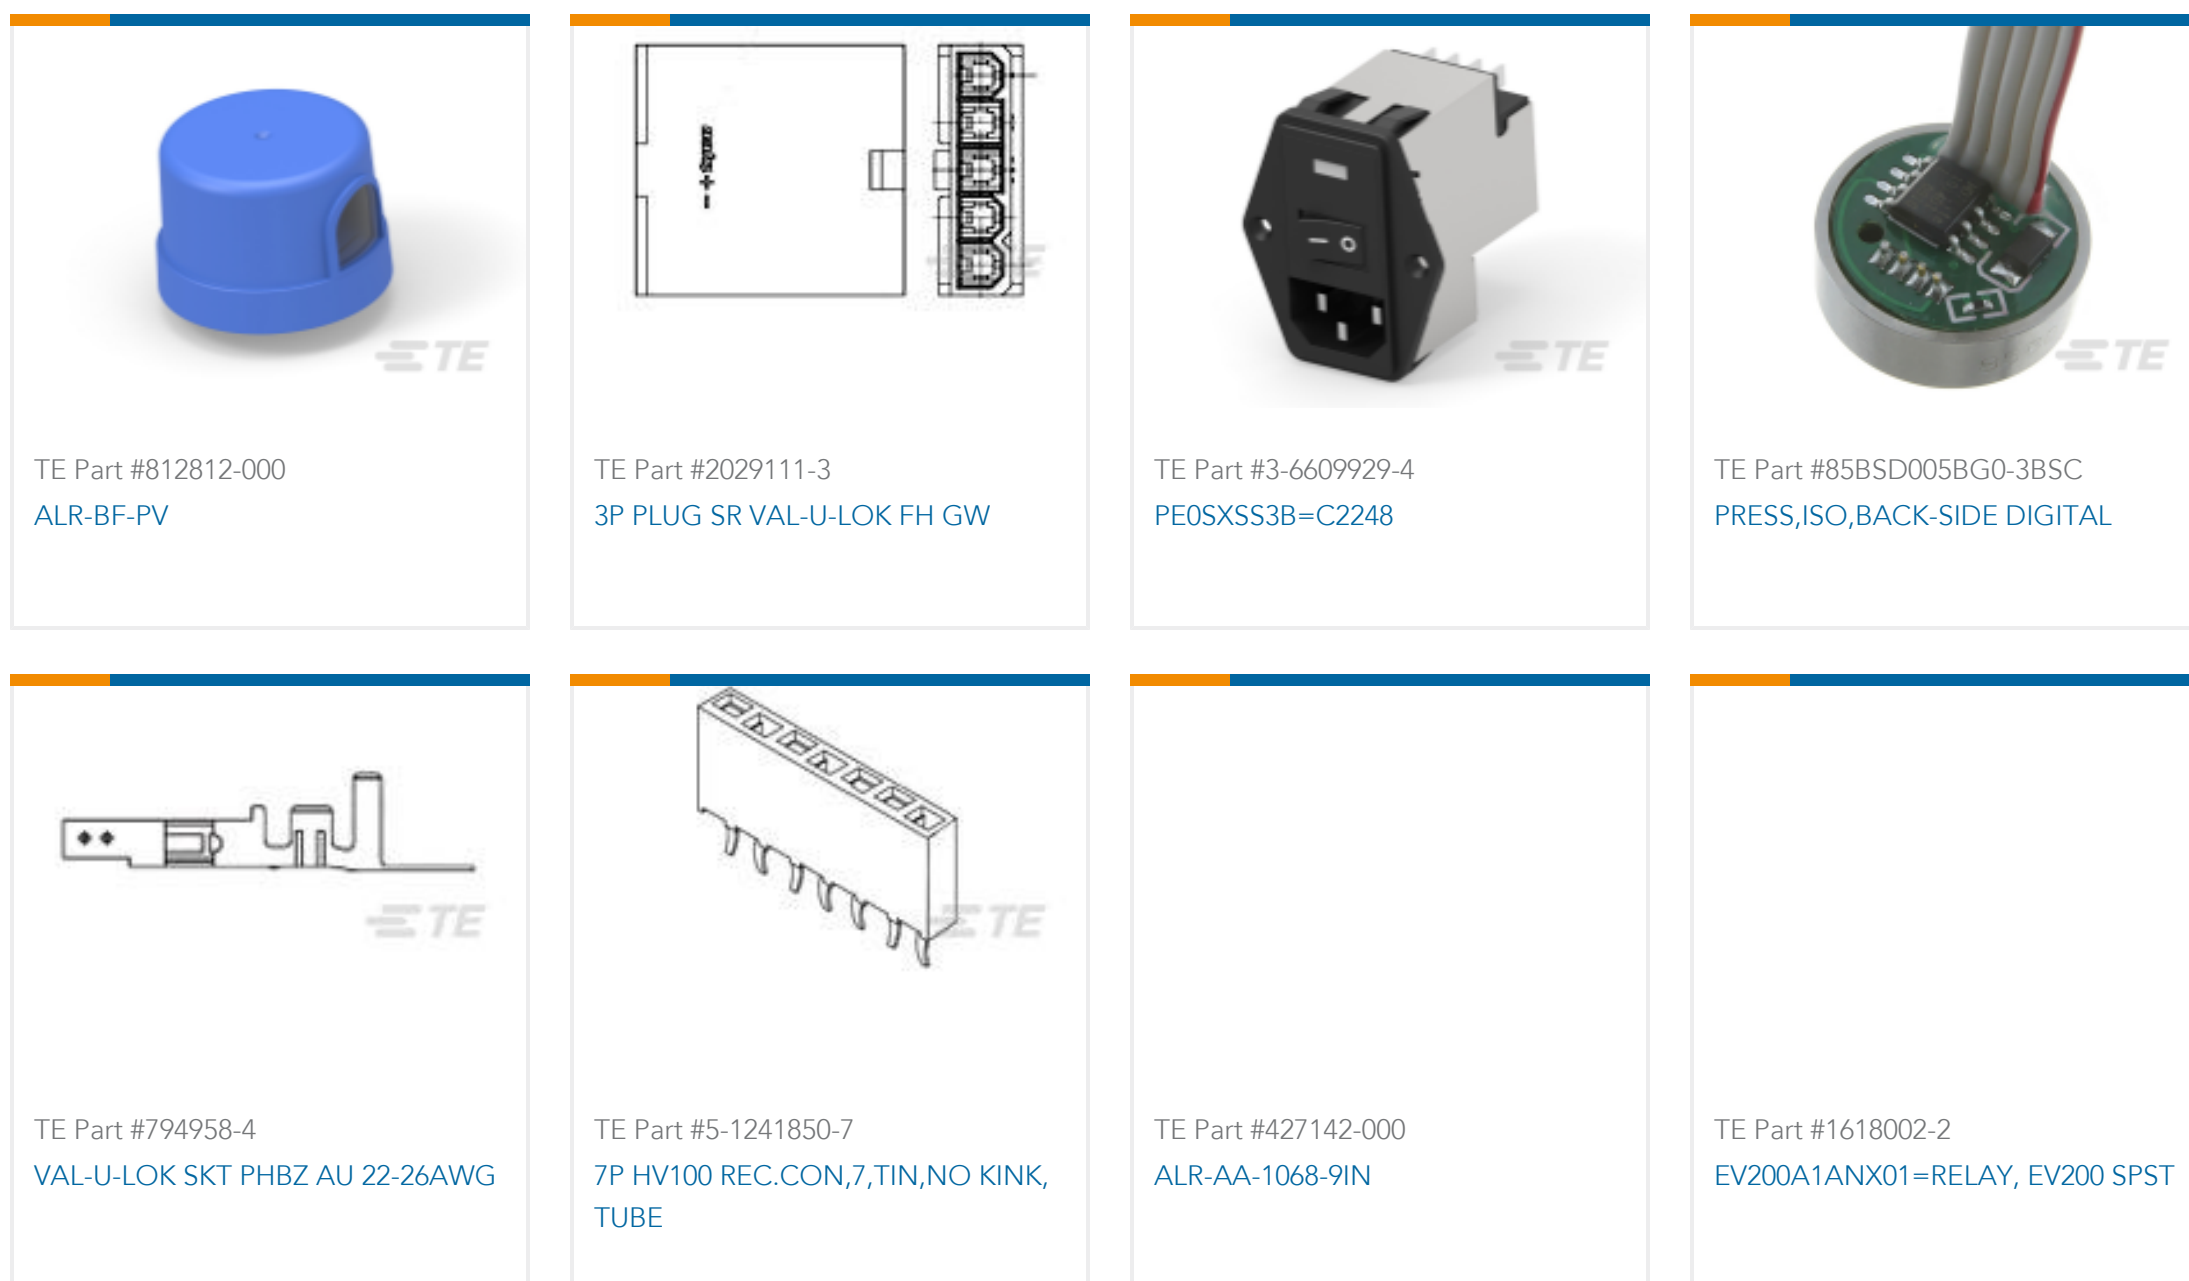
TE

TE Part #812812-000
ALR-BF-PV

TE

TE Part #2029111-3
3P PLUG SR VAL-U-LOK FH GW

TE

TE Part #3-6609929-4
PE0SXSS3B=C2248

TE

TE Part #85BSD005BG0-3BSC
PRESS,ISO,BACK-SIDE DIGITAL

TE

TE Part #794958-4
VAL-U-LOK SKT PHBZ AU 22-26AWG

TE

TE Part #5-1241850-7
7P HV100 REC.CON,7,TIN,NO KINK, TUBE

TE Part #427142-000
ALR-AA-1068-9IN

TE Part #1618002-2
EV200A1ANX01=RELAY, EV200 SPST